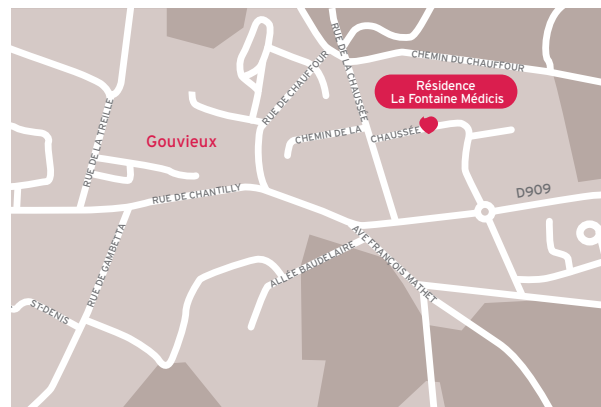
CHEMIN DU CHAUFFOUR
RUE DE LA CHAUSSÉE
RUE DE CHAUFFOUR
Résidence
La Fontaine Médicis
Gouvieux
RUE DE LA TRELLE
CHEMIN DE LA
CHAUSSÉE
D909
RUE DE CHANTILLY
RUE DE GAMBETTA
AVE FRANÇOIS MATHET
ALLÉE BAUDELAIRE
ST-DENIS